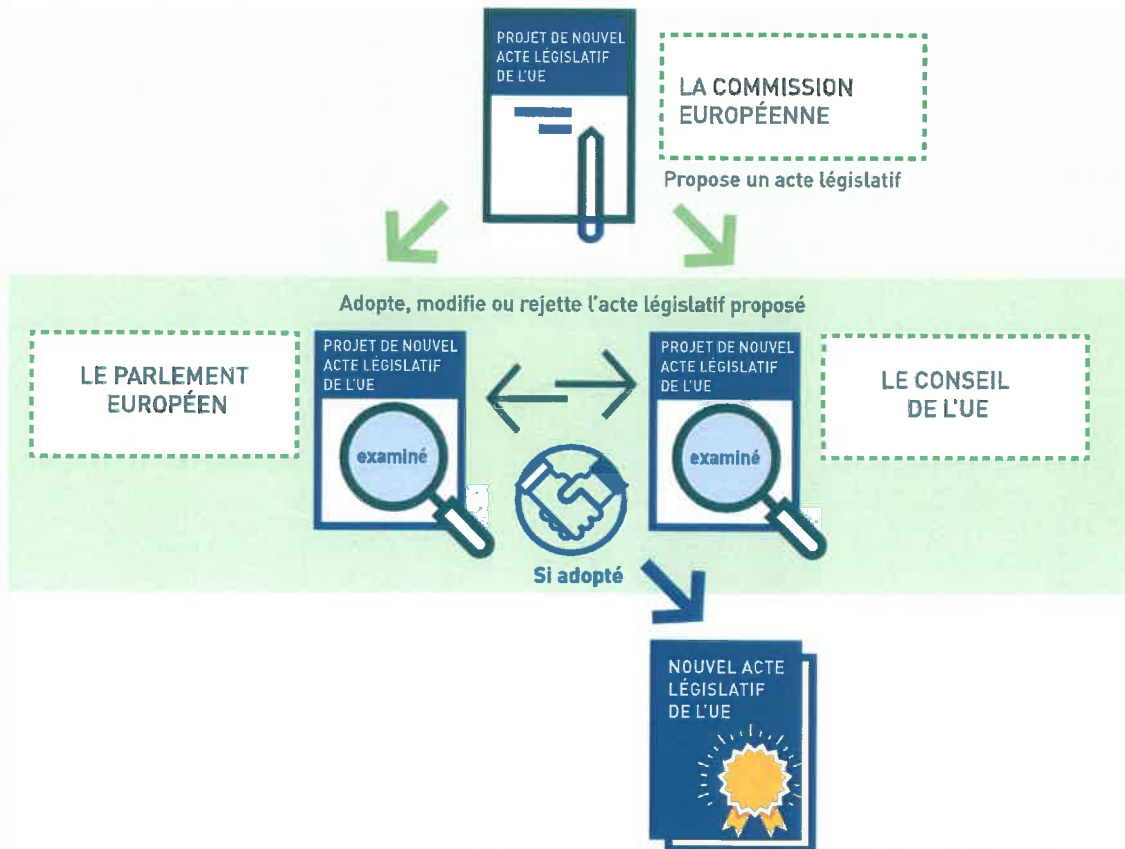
PROJET DE NOUVEL ACTE LÉGISLATIF DE L'UE

LA COMMISSION EUROPÉENNE

Propose un acte législatif

Adopte, modifie ou rejette l'acte législatif proposé

LE PARLEMENT EUROPÉEN

PROJET DE NOUVEL ACTE LÉGISLATIF DE L'UE

examiné

PROJET DE NOUVEL ACTE LÉGISLATIF DE L'UE

examiné

LE CONSEIL DE L'UE

Si adopté

NOUVEL ACTE LÉGISLATIF DE L'UE